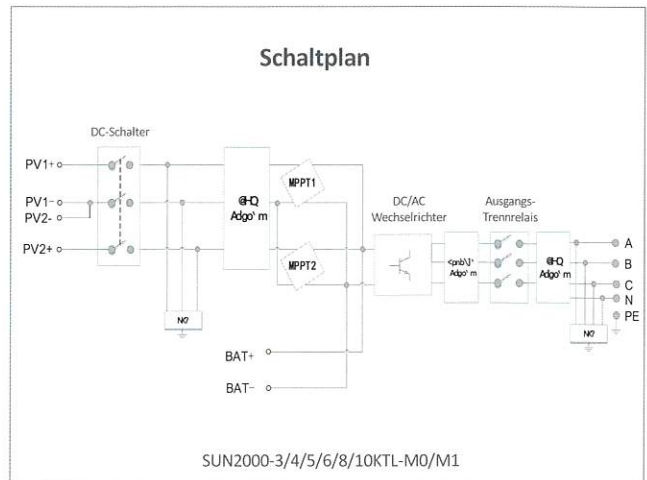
Schaltplan

DC-Schalter

PV1+

PV1-

PV2-

PV2+

@HQ Adgo` m

MPPT1

MPPT2

N?

BAT+

BAT-

DC/AC Wechselrichter

<pnb\]* Adgo` m

Ausgangs-Trennrelais

@HQ Adgo` m

N?

A

B

C

N

PE

SUN2000-3/4/5/6/8/10KTL-M0/M1